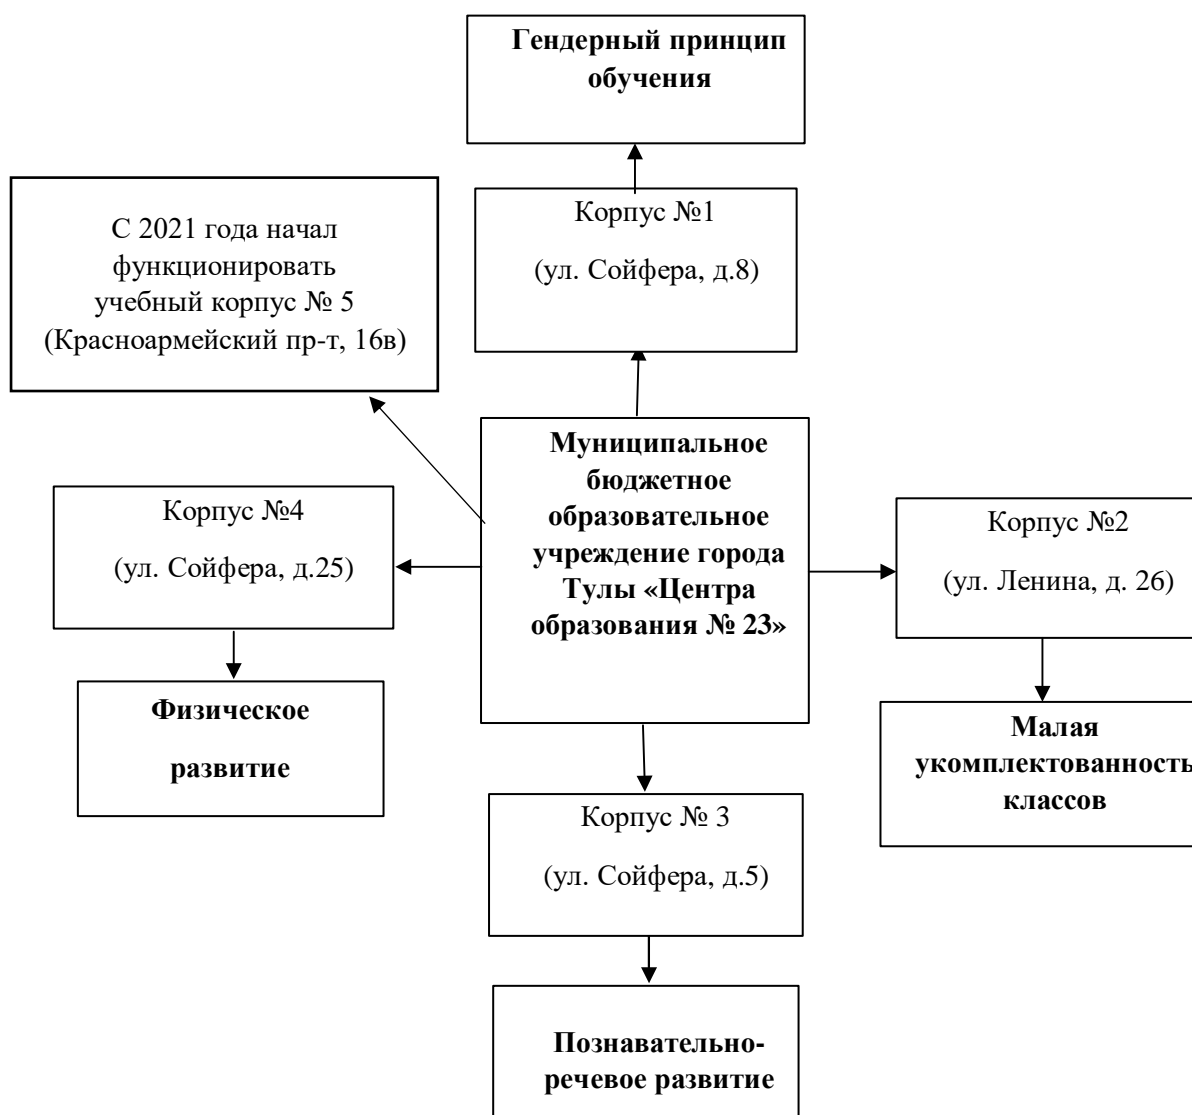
Гендерный принцип обучения

С 2021 года начал функционировать учебный корпус № 5 (Красноармейский пр-т, 16в)

Корпус №1

(ул. Сойфера, д.8)

Муниципальное бюджетное образовательное учреждение города Тулы «Центра образования № 23»

Корпус №4

(ул. Сойфера, д.25)

Корпус №2

(ул. Ленина, д. 26)

Физическое

развитие

Малая укомплектованность классов

Корпус № 3

(ул. Сойфера, д.5)

Познавательно-речевое развитие